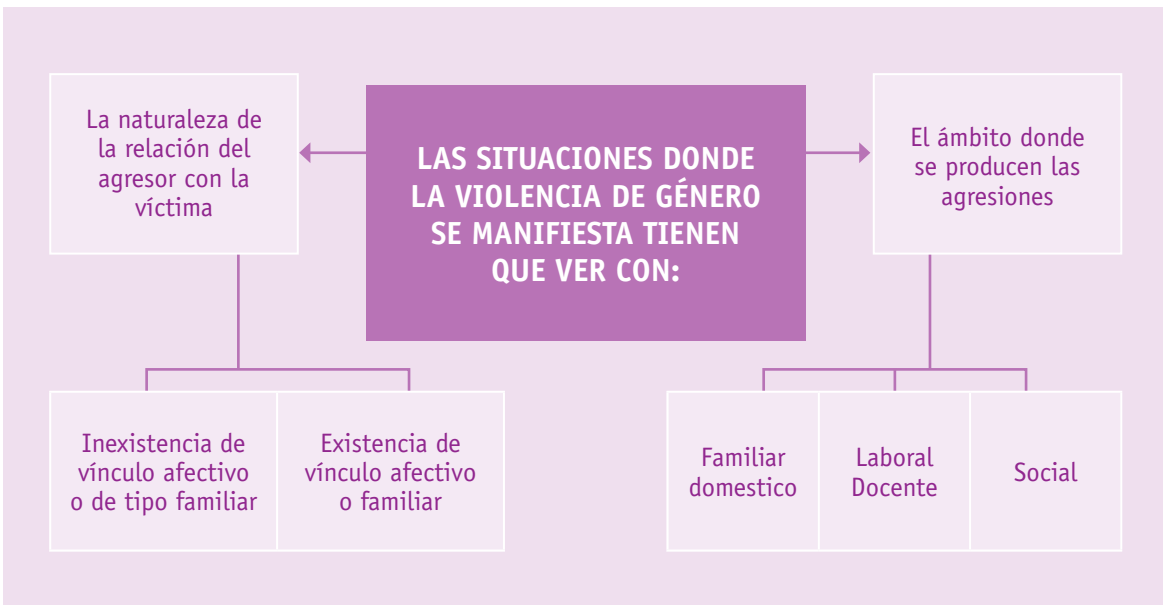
LAS SITUACIONES DONDE LA VIOLENCIA DE GÉNERO SE MANIFIESTA TIENEN QUE VER CON:

La naturaleza de la relación del agresor con la víctima

Inexistencia de vínculo afectivo o de tipo familiar

Existencia de vínculo afectivo o familiar

El ámbito donde se producen las agresiones

Familiar domestico

Laboral Docente

Social